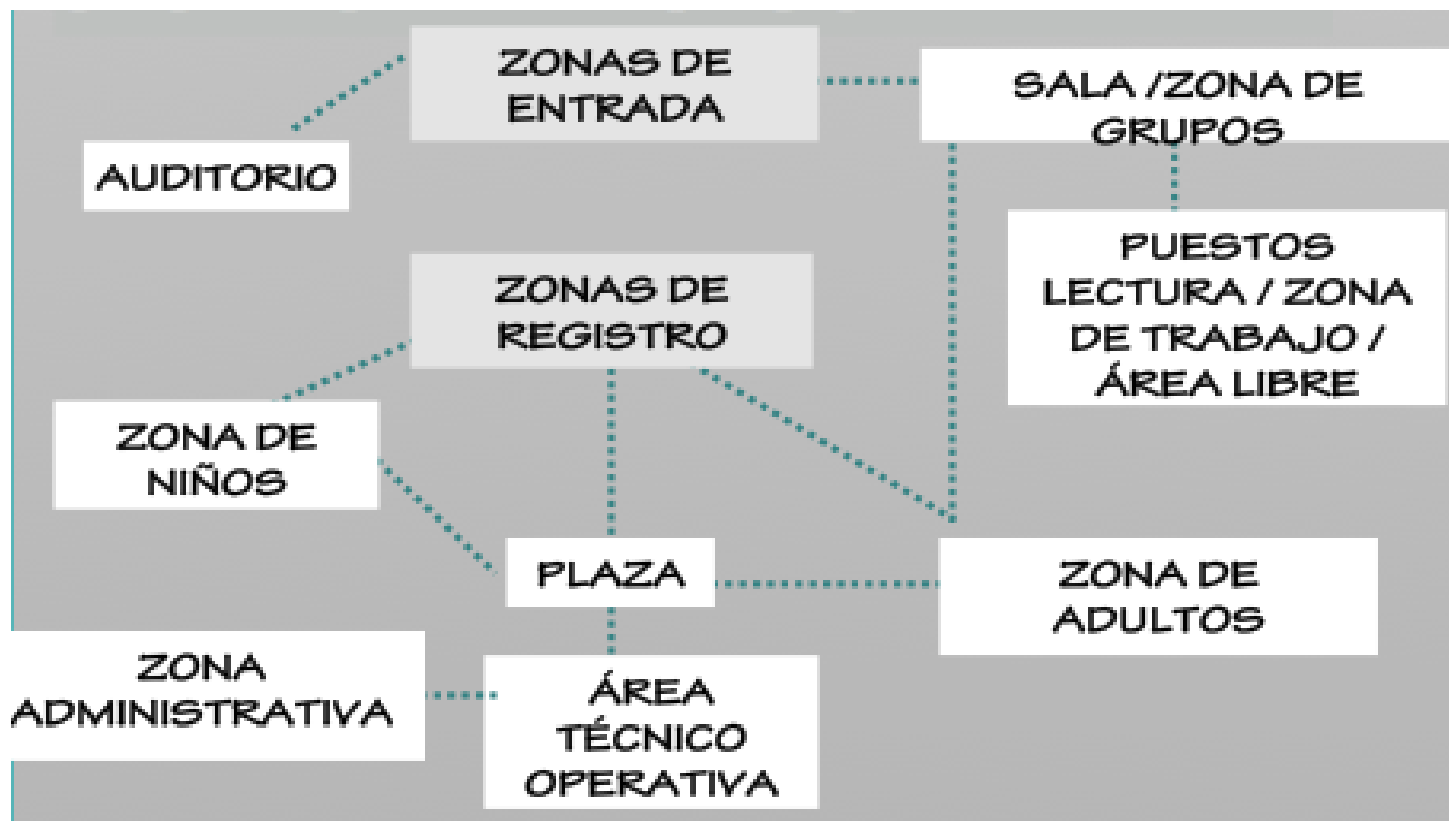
ZONAS DE ENTRADA

SALA /ZONA DE GRUPOS

AUDITORIO

PUESTOS LECTURA / ZONA DE TRABAJO / ÁREA LIBRE

ZONAS DE REGISTRO

ZONA DE NIÑOS

PLAZA

ZONA DE ADULTOS

ZONA ADMINISTRATIVA

ÁREA TÉCNICO OPERATIVA